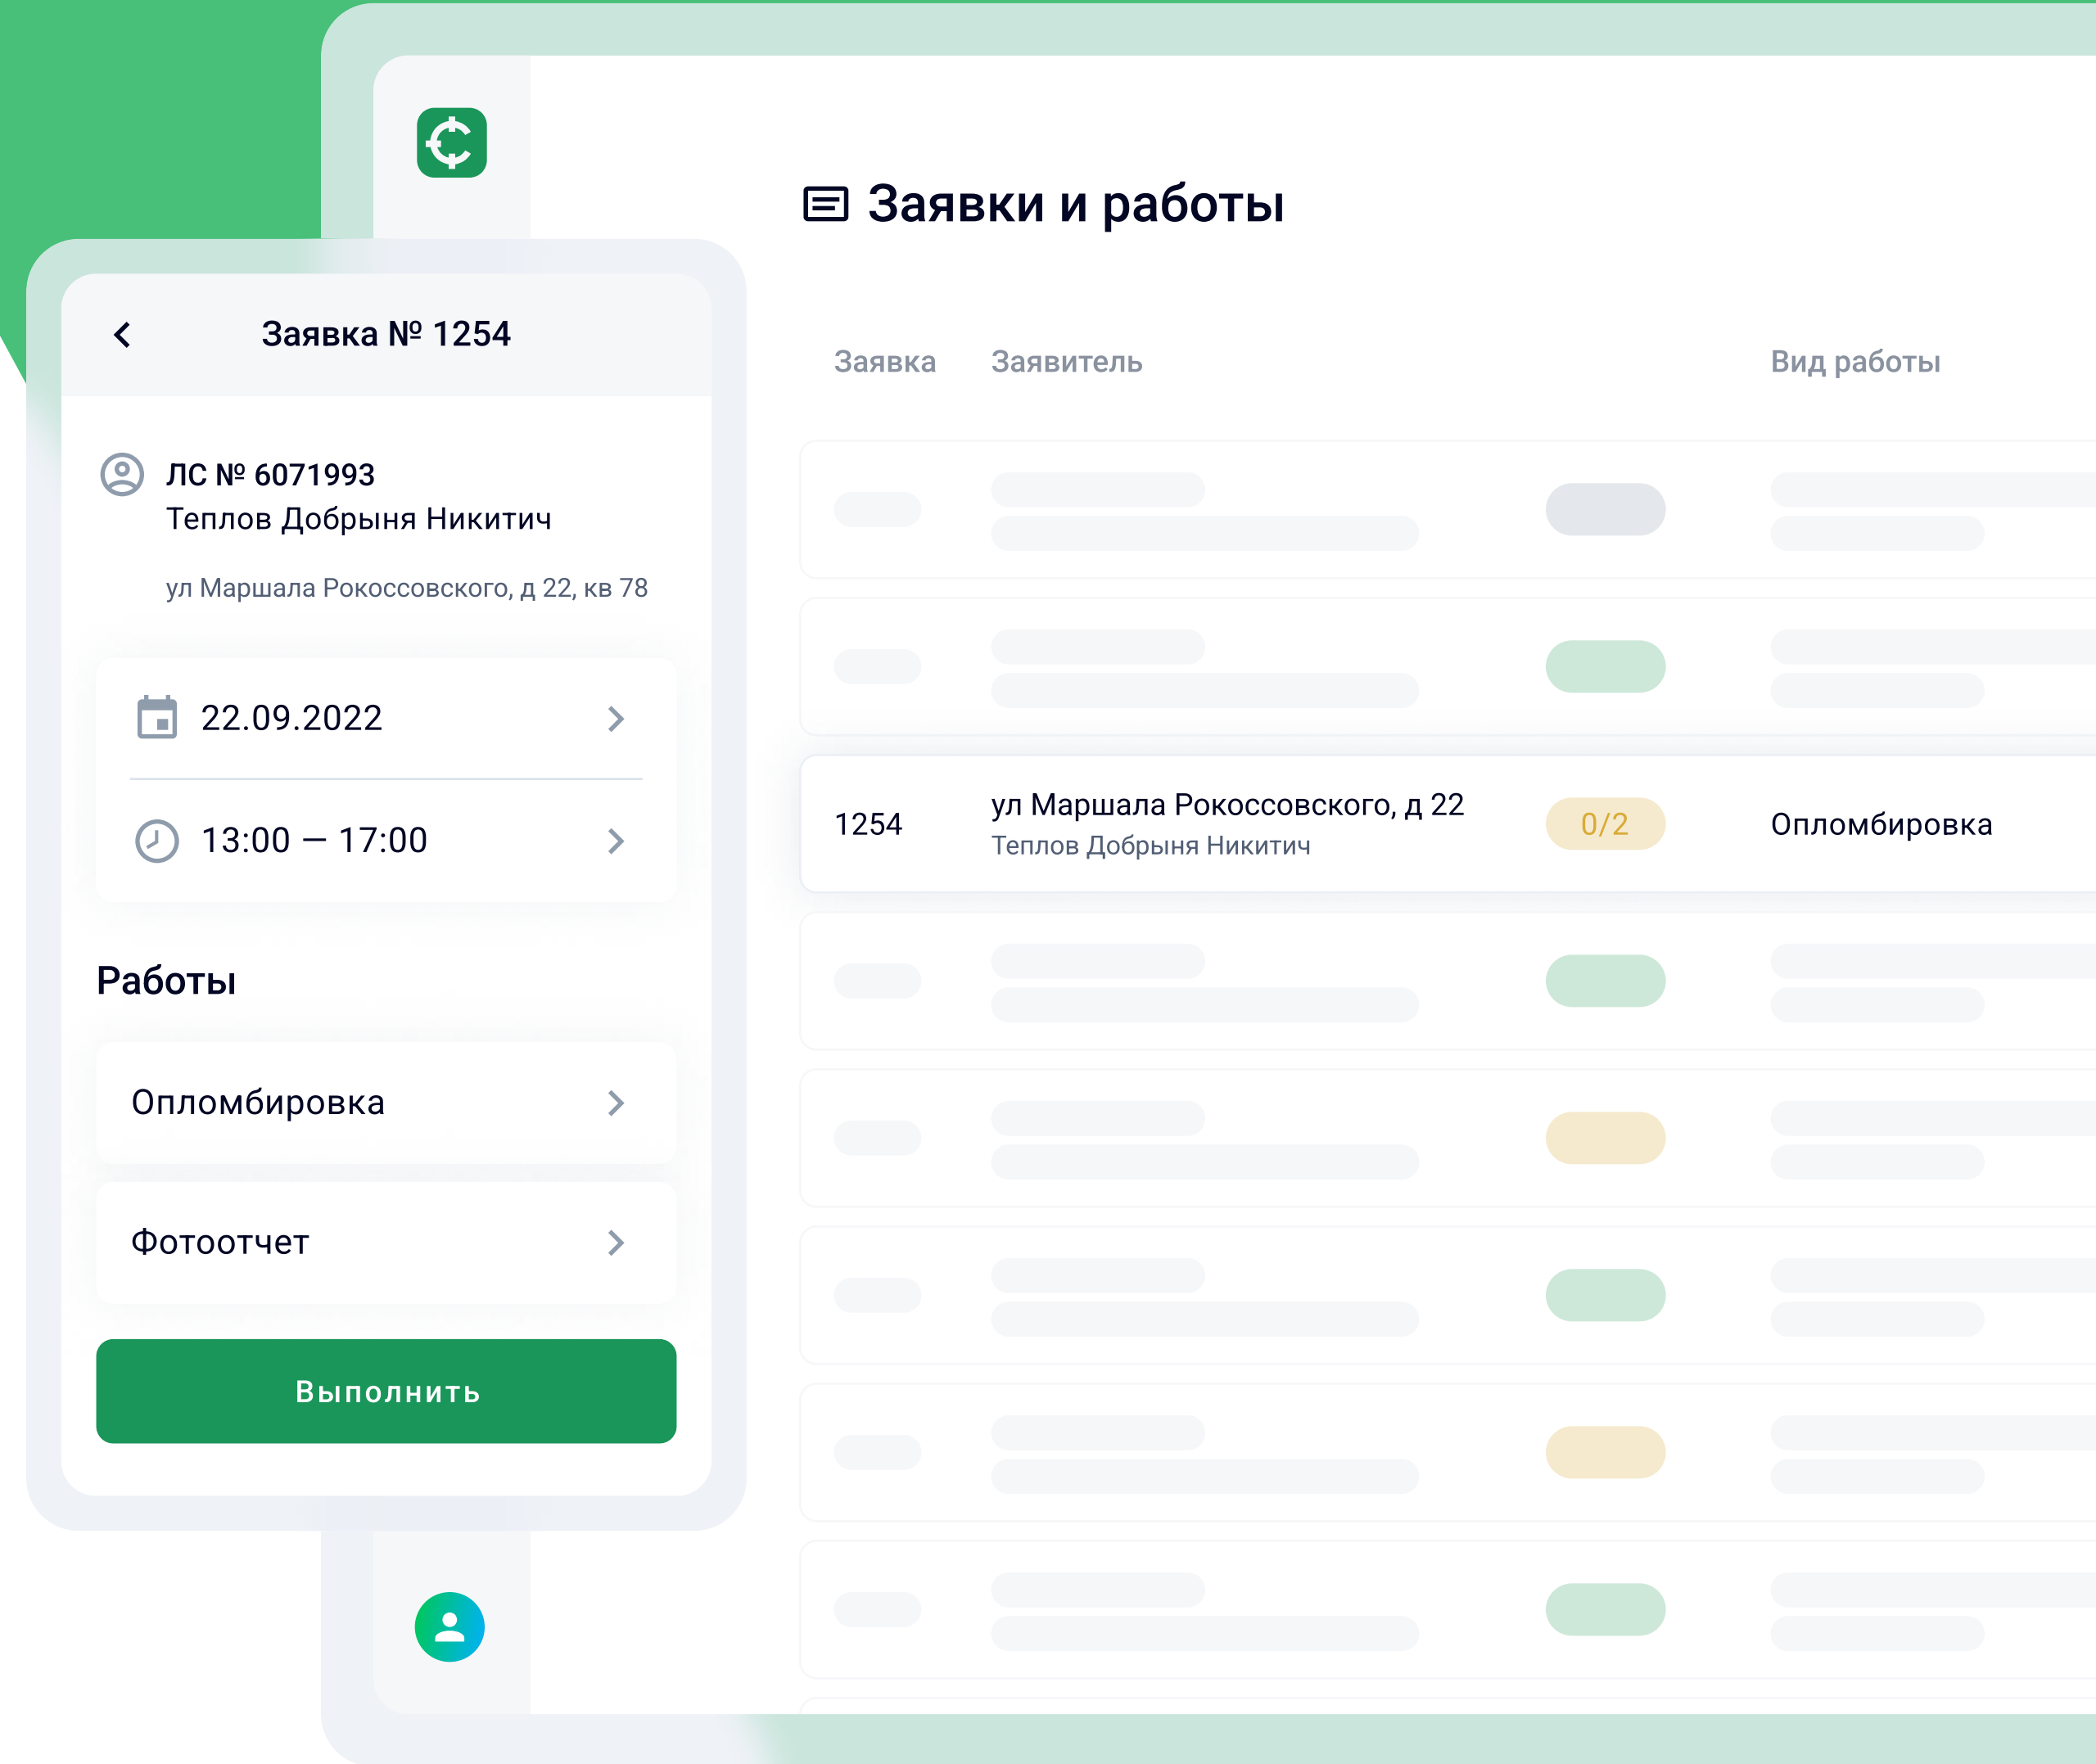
Заявка № 1254

ЛС № 6071993
Теплов Добрыня Никитич

ул Маршала Рокоссовского, д 22, кв 78

22.09.2022

13:00 — 17:00

Работы

Опломбировка

Фотоотчет

Выполнить

Заявки и работы

| Заявка | Заявитель | | Вид работы |
|---|---|---|---|
| 1254 | ул Маршала Рокоссовского, д 22 Теплов Добрыня Никитич | 0/2 | Опломбировка |